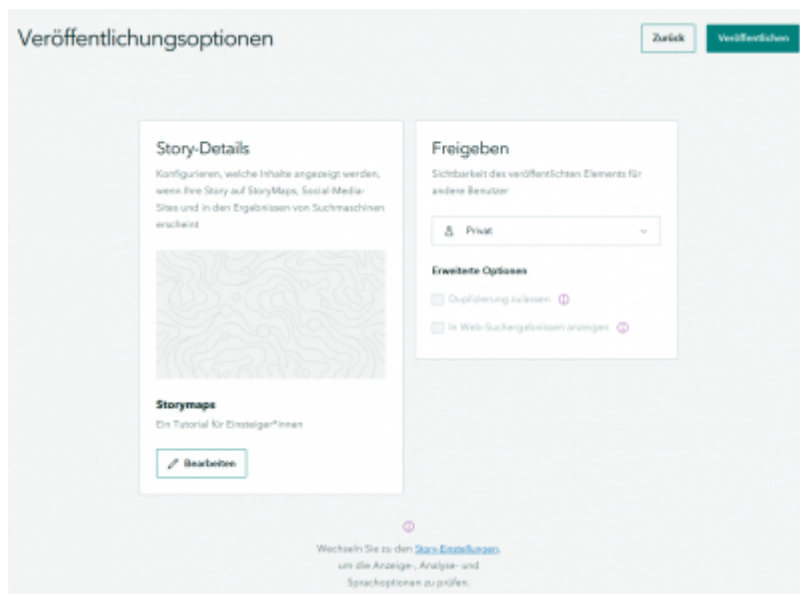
Veröffentlichungsoptionen

Zurück

Veröffentlichen

Story-Details

Konfigurieren, welche Inhalte angezeigt werden, wenn Ihre Story auf StoryMaps, Social-Media-Sites und in den Ergebnissen von Suchmaschinen erscheint

Storymaps

Ein Tutorial für Einsteiger*innen

Bearbeiten

Freigeben

Sichtbarkeit des veröffentlichten Elements für andere Benutzer

Privat

Erweiterte Optionen

Duplizierung zulassen

In Web-Suchergebnissen anzeigen

Wechseln Sie zu den Story-Einstellungen, um die Anzeige-, Analyse- und Sprachoptionen zu prüfen.